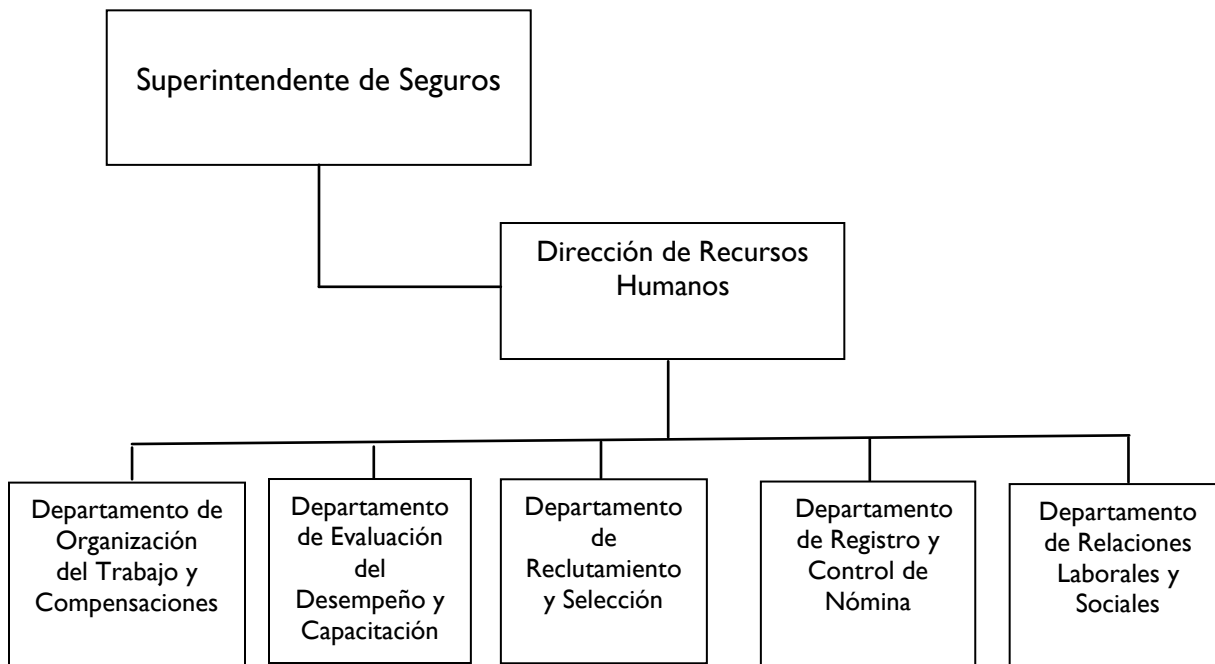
Superintendente de Seguros

Dirección de Recursos Humanos

Departamento de Organización del Trabajo y Compensaciones

Departamento de Evaluación del Desempeño y Capacitación

Departamento de Reclutamiento y Selección

Departamento de Registro y Control de Nómina

Departamento de Relaciones Laborales y Sociales